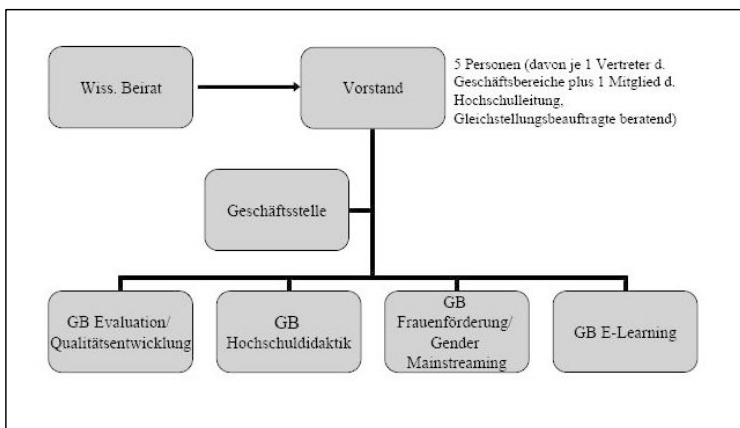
Wiss. Beirat

Vorstand

5 Personen (davon je 1 Vertreter d. Geschäftsbereiche plus 1 Mitglied d. Hochschulleitung, Gleichstellungsbeauftragte beratend)

Geschäftsstelle

GB Evaluation/ Qualitätsentwicklung

GB Hochschuldidaktik

GB Frauenförderung/ Gender Mainstreaming

GB E-Learning